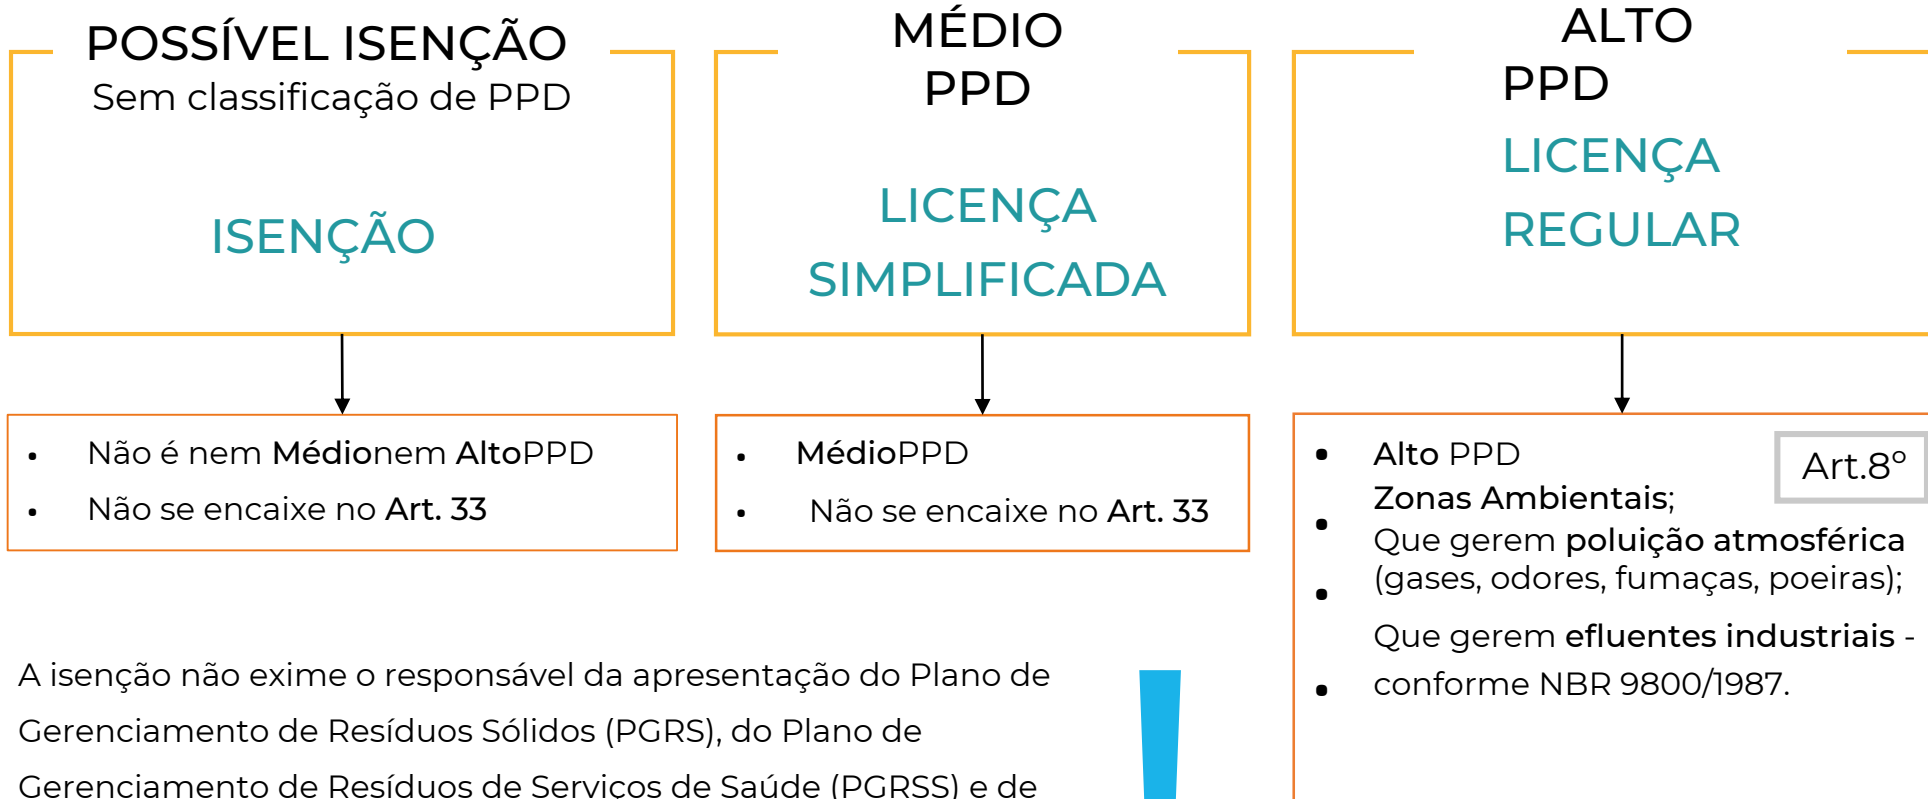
POSSÍVEL ISENÇÃO
Sem classificação de PPD

ISENÇÃO

MÉDIO
PPD

LICENÇA
SIMPLIFICADA

ALTO
PPD

LICENÇA
REGULAR

- Não é nem Médionem AltoPPD
- Não se encaixe no Art. 33

- MédioPPD
- Não se encaixe no Art. 33

Art.8º

- Alto PPD
- Zonas Ambientais;
- Que gerem poluição atmosférica (gases, odores, fumaças, poeiras);
- Que gerem efluentes industriais - conforme NBR 9800/1987.

A isenção não exime o responsável da apresentação do Plano de Gerenciamento de Resíduos Sólidos (PGRS), do Plano de Gerenciamento de Resíduos de Servicos de Saúde (PGRSS) e de